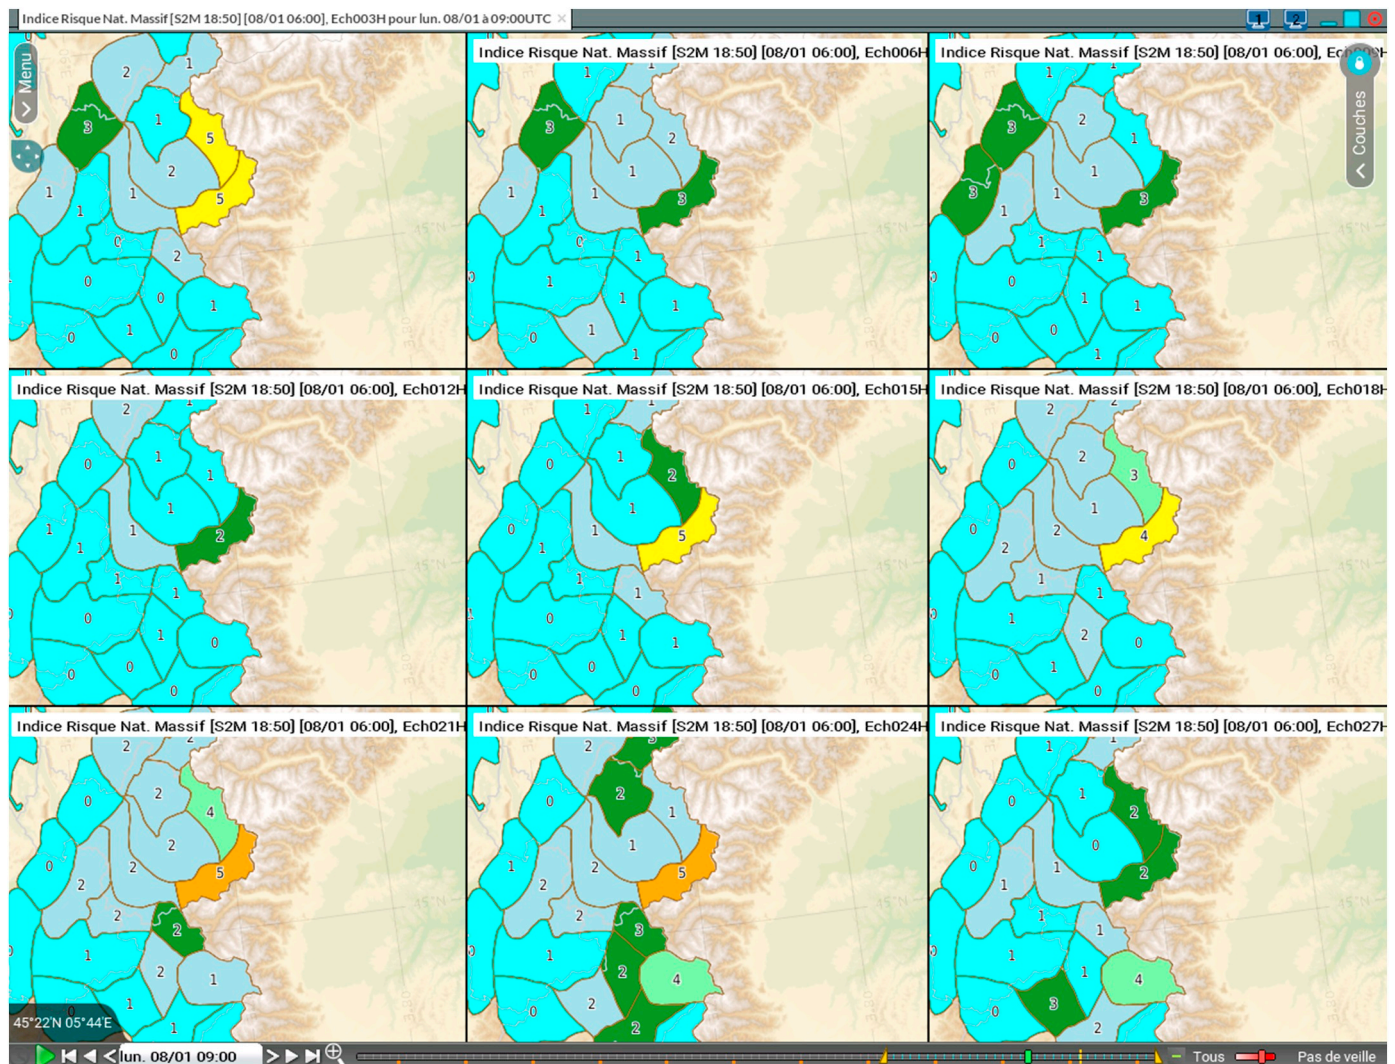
Indice Risque Nat. Massif [S2M 18:50] [08/01 06:00], Ech003H pour lun. 08/01 à 09:00UTC ×

1 2

Menu

2 1 3 1 5 2 1 1 1 5 0 2 0 0 1 1 0 0

Indice Risque Nat. Massif [S2M 18:50] [08/01 06:00], Ech006H

1 1 3 1 2 1 1 1 3 0 1 1 1 1 1 0 1 1

Indice Risque Nat. Massif [S2M 18:50] [08/01 06:00], Ec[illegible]

Couches

1 1 3 2 1 3 1 1 3 1 1 0 1 1 1 0 0 1

Indice Risque Nat. Massif [S2M 18:50] [08/01 06:00], Ech012H

2 1 0 1 1 1 1 1 2 1 1 1 0 1 0 0 0 0

Indice Risque Nat. Massif [S2M 18:50] [08/01 06:00], Ech015H

1 1 0 1 2 0 1 1 5 1 1 1 0 1 1 0 0 0

Indice Risque Nat. Massif [S2M 18:50] [08/01 06:00], Ech018H

2 2 0 2 3 0 1 2 2 4 1 1 1 2 0 0 1 0

Indice Risque Nat. Massif [S2M 18:50] [08/01 06:00], Ech021H

2 0 2 4 2 0 2 2 5 2 2 1 2 1 1 1

Indice Risque Nat. Massif [S2M 18:50] [08/01 06:00], Ech024H

2 2 0 1 1 1 2 5 2 3 1 2 4 2 0 2

Indice Risque Nat. Massif [S2M 18:50] [08/01 06:00], Ech027H

1 1 0 1 2 0 0 1 2 1 1 1 1 1 4 3 0 2

45°22'N 05°44'E

lun. 08/01 09:00

Tous

Pas de veille